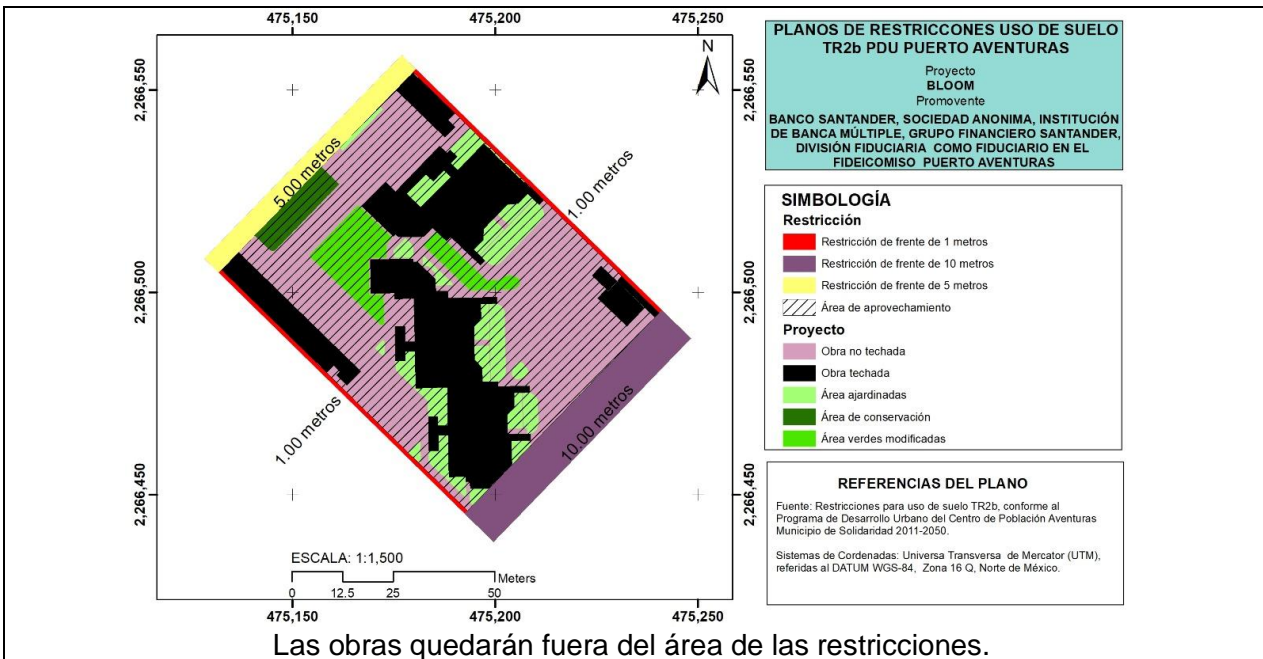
475,150 475,200 475,250

2,266,550

2,266,500

2,266,450

N

5.00 metros

1.00 metros

1.00 metros

10.00 metros

ESCALA: 1:1,500

0 12.5 25 50 Meters

475,150 475,200 475,250

PLANOS DE RESTRICCONES USO DE SUELO TR2b PDU PUERTO AVENTURAS

Proyecto
BLOOM
Promovente
BANCO SANTANDER, SOCIEDAD ANONIMA, INSTITUCIÓN DE BANCA MÚLTIPLE, GRUPO FINANCIERO SANTANDER, DIVISIÓN FIDUCIARIA COMO FIDUCIARIO EN EL FIDEICOMISO PUERTO AVENTURAS

SIMBOLOGÍA
Restricción
Restricción de frente de 1 metros
Restricción de frente de 10 metros
Restricción de frente de 5 metros
Área de aprovechamiento
Proyecto
Obra no techada
Obra techada
Área ajardinadas
Área de conservación
Área verdes modificadas

REFERENCIAS DEL PLANO

Fuente: Restricciones para uso de suelo TR2b, conforme al Programa de Desarrollo Urbano del Centro de Población Aventuras Municipio de Solidaridad 2011-2050.

Sistemas de Cordenadas: Universa Transversa de Mercator (UTM), referidas al DATUM WGS-84, Zona 16 Q, Norte de México.

Las obras quedarán fuera del área de las restricciones.